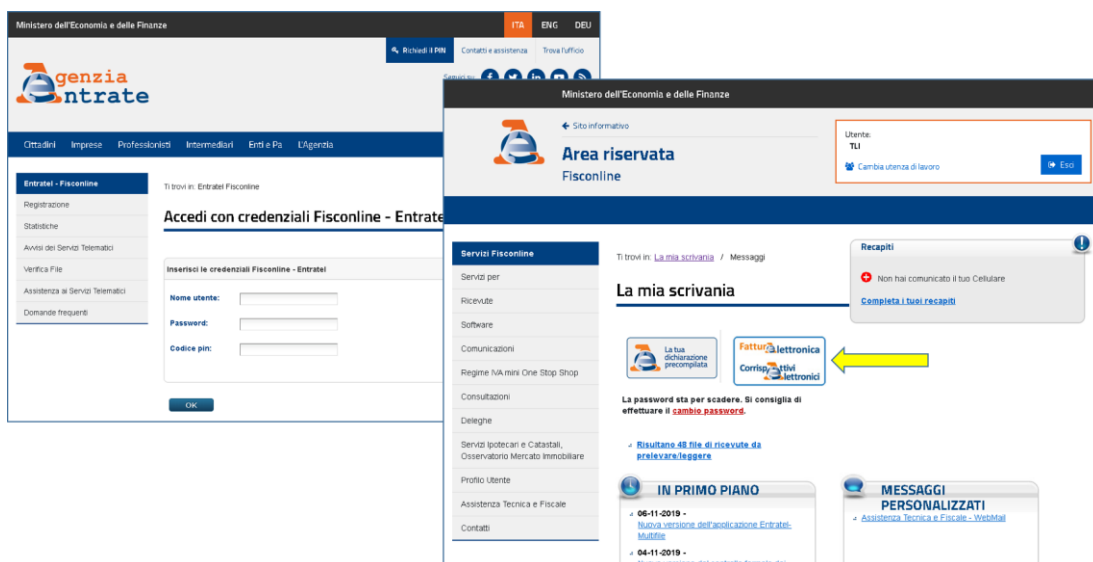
Ministero dell'Economia e delle Finanze
ITA ENG DEU
Richiedi il PIN Contatti e assistenza Trova l'ufficio
Seguici su

Agenzia Entrate

Cittadini Imprese Professionisti Intermediari Enti e Pa L'Agenzia

Entratel - Fisconline
Registrazione
Statistiche
Avvisi dei Servizi Telematici
Verifica File
Assistenza ai Servizi Telematici
Domande frequenti

Ti trovi in: Entratel Fisconline

Accedi con credenziali Fisconline - Entrate

Inserisci le credenziali Fisconline - Entratel
Nome utente:
Password:
Codice pin:
OK

Ministero dell'Economia e delle Finanze
Sito informativo
Area riservata
Fisconline
Utente:
TLI
Cambia utenza di lavoro
Esci

Servizi Fisconline
Servizi per
Ricevute
Software
Comunicazioni
Regime IVA mini One Stop Shop
Consultazioni
Deleghe
Servizi Ipotecari e Catastali, Osservatorio Mercato Immobiliare
Profilo Utente
Assistenza Tecnica e Fiscale
Contatti

Ti trovi in: La mia scrivania / Messaggi

La mia scrivania

Recapiti
Non hai comunicato il tuo Cellulare
Completa i tuoi recapiti

La tua dichiarazione precompilata
Fatture elettronica
Corrispettivi elettronici

La password sta per scadere. Si consiglia di effettuare il cambio password.

Risultano 48 file di ricevute da prelevare/leggere

IN PRIMO PIANO
06-11-2019 -
Nuova versione dell'applicazione Entratel-Multifile
04-11-2019 -
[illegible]

MESSAGGI PERSONALIZZATI
Assistenza Tecnica e Fiscale - WebMail